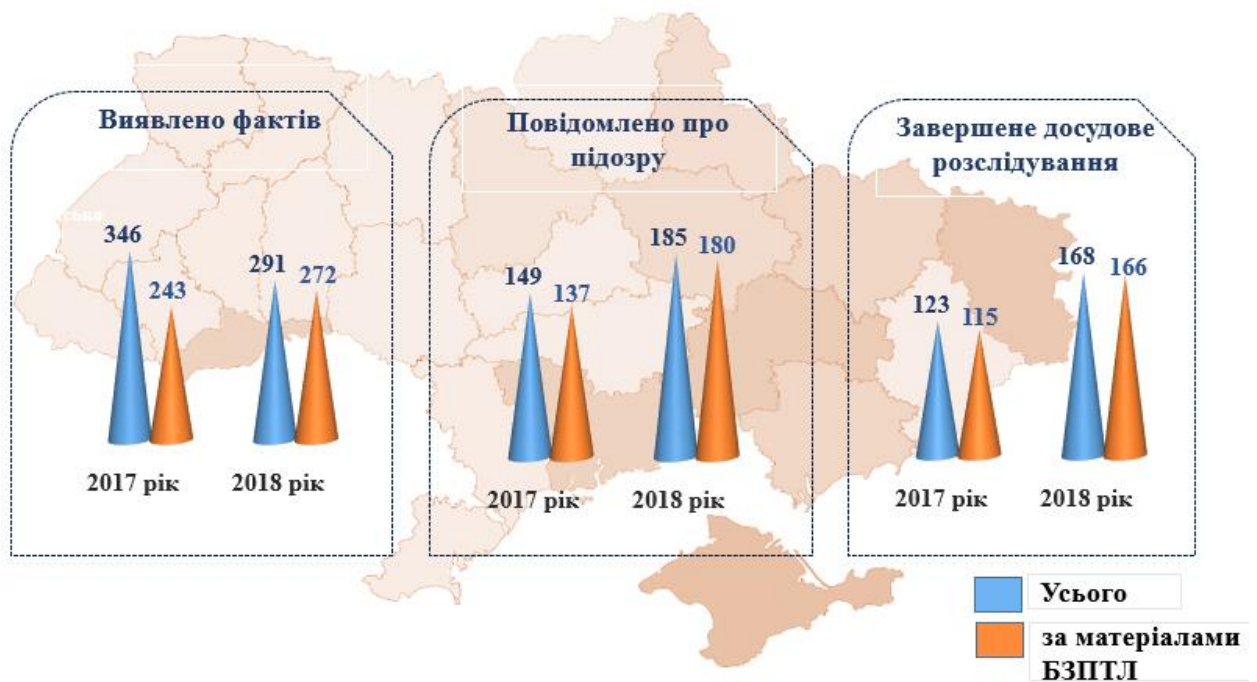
Виявлено фактів

346
243
291
272

2017 рік
2018 рік

Повідомлено про підозру

149
137
185
180

2017 рік
2018 рік

Завершене досудове розслідування

123
115
168
166

2017 рік
2018 рік

Усього

за матеріалами БЗПТЛ